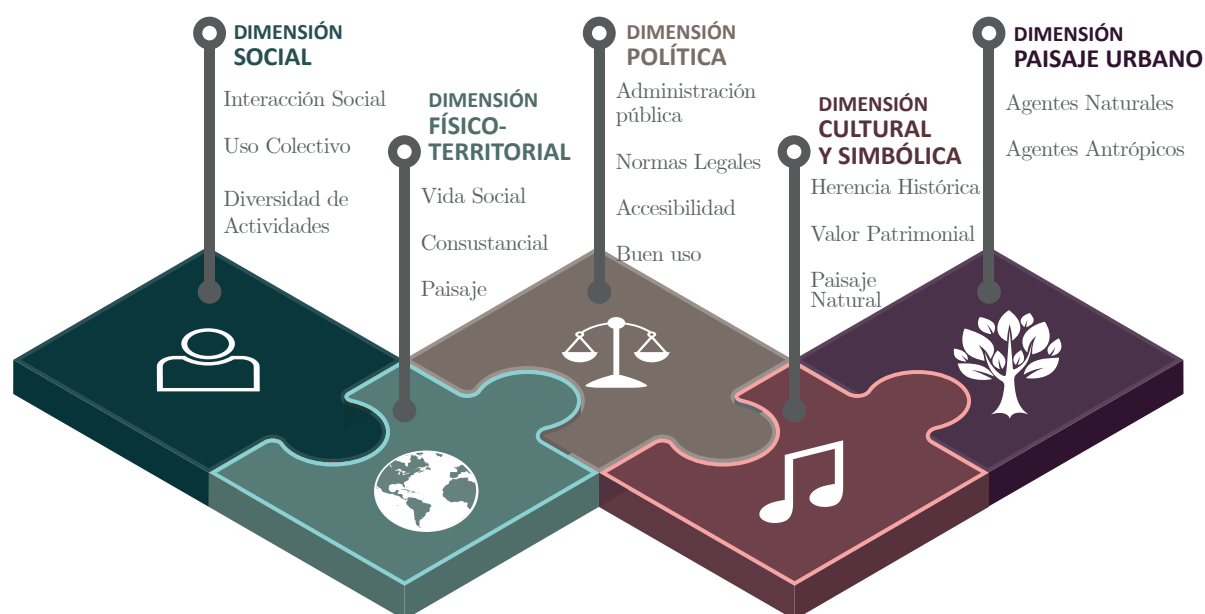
DIMENSIÓN
SOCIAL

Interacción Social

Uso Colectivo

Diversidad de Actividades

DIMENSIÓN
FÍSICO-TERRITORIAL

Vida Social

Consustancial

Paisaje

DIMENSIÓN
POLÍTICA

Administración pública

Normas Legales

Accesibilidad

Buen uso

DIMENSIÓN
CULTURAL Y SIMBÓLICA

Herencia Histórica

Valor Patrimonial

Paisaje Natural

DIMENSIÓN
PAISAJE URBANO

Agentes Naturales

Agentes Antrópicos